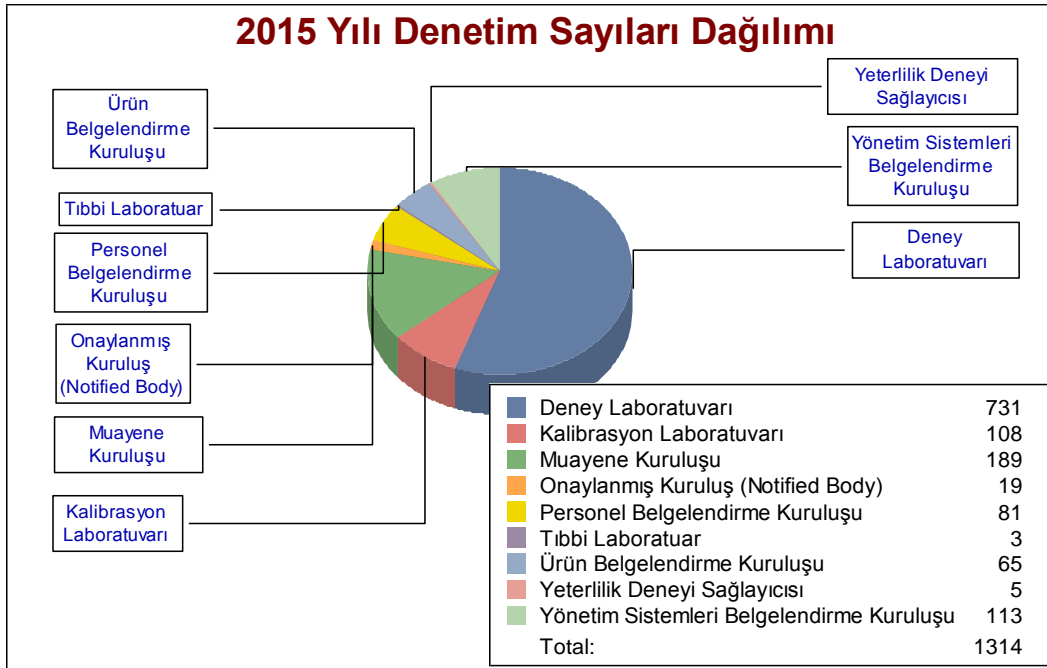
2015 Yılı Denetim Sayıları Dağılımı

Ürün Belgelendirme Kuruluşu

Tıbbi Laboratuar

Personel Belgelendirme Kuruluşu

Onaylanmış Kuruluş (Notified Body)

Muayene Kuruluşu

Kalibrasyon Laboratuvarı

Yeterlilik Deneyi Sağlayıcısı

Yönetim Sistemleri Belgelendirme Kuruluşu

Deney Laboratuvarı

| | |
|---|---|
| Deney Laboratuvarı | 731 |
| Kalibrasyon Laboratuvarı | 108 |
| Muayene Kuruluşu | 189 |
| Onaylanmış Kuruluş (Notified Body) | 19 |
| Personel Belgelendirme Kuruluşu | 81 |
| Tıbbi Laboratuar | 3 |
| Ürün Belgelendirme Kuruluşu | 65 |
| Yeterlilik Deneyi Sağlayıcısı | 5 |
| Yönetim Sistemleri Belgelendirme Kuruluşu | 113 |
| Total: | 1314 |